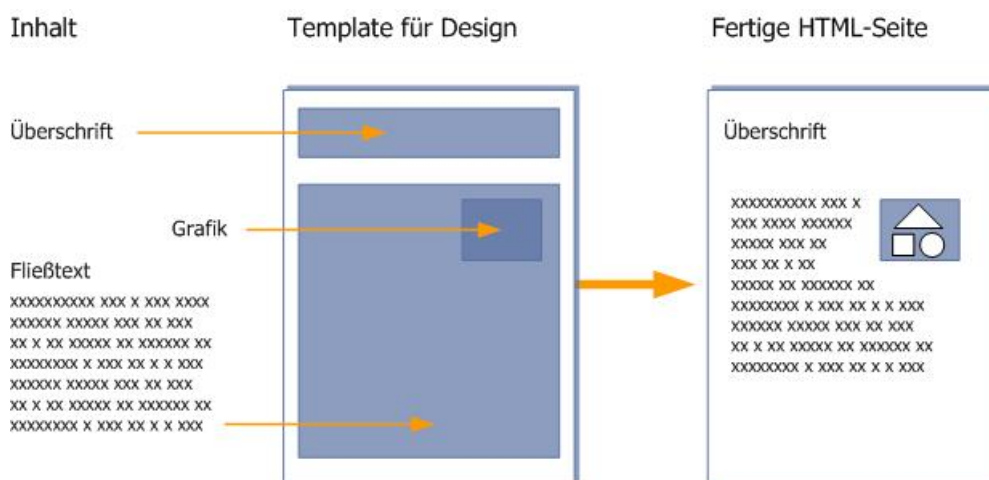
Inhalt

Template für Design

Fertige HTML-Seite

Überschrift

Grafik

Fließtext

xxxxxxxxxx xxx x xxx xxxx xxxxxx xxxxx xxx xx xxx xx x xx xxxxx xx xxxxxx xx xxxxxxxx x xxx xx x x xxx xxxxxx xxxxx xxx xx xxx xx x xx xxxxx xx xxxxxx xx xxxxxxxx x xxx xx x x xxx

Überschrift

xxxxxxxxxx xxx x xxx xxxx xxxxxx xxxxx xxx xx xxx xx x xx xxxxx xx xxxxxx xx xxxxxxxx x xxx xx x x xxx xxxxxx xxxxx xxx xx xxx xx x xx xxxxx xx xxxxxx xx xxxxxxxx x xxx xx x x xxx